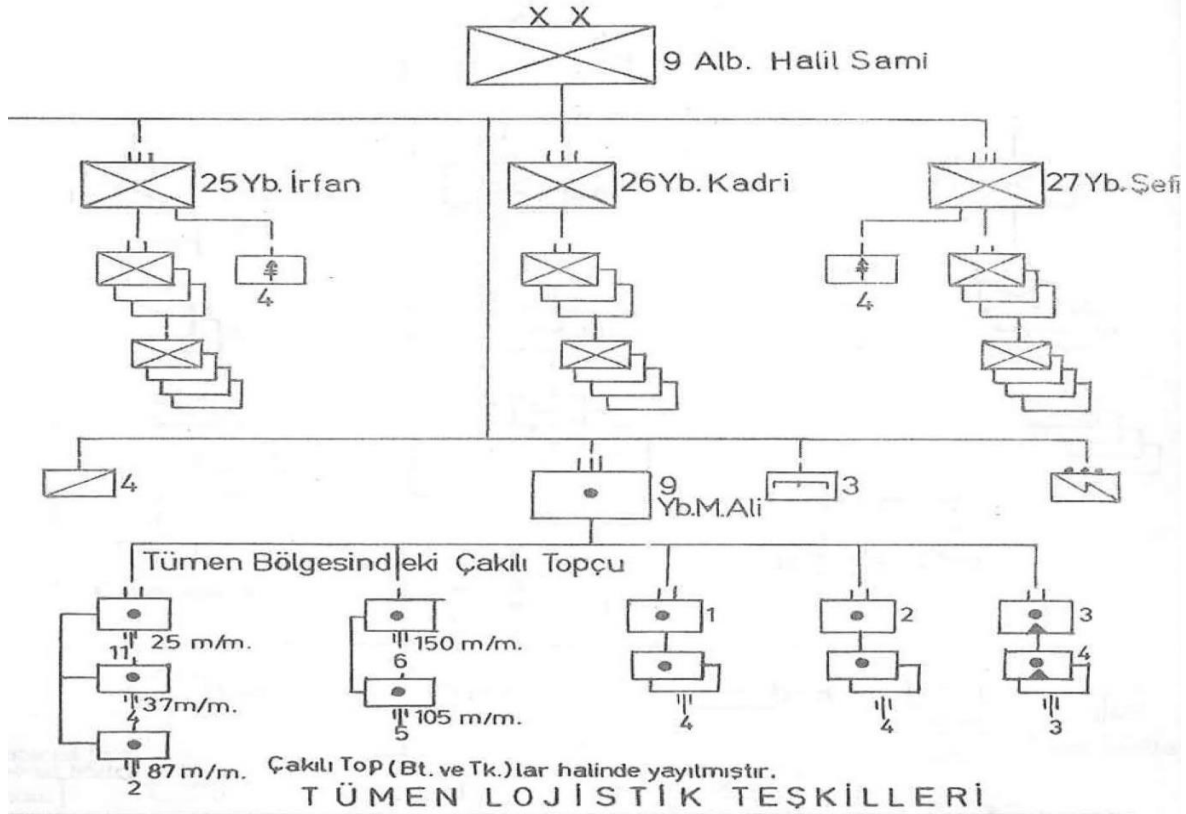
XX

9 Alb. Halil Sami

25 Yb. İrfan

4

26 Yb. Kadri

27 Yb. Şefi

4

4

9 Yb.M.Ali

3

Tümen Bölgesindeki Çakılı Topçu

11 25 m/m.

4 37m/m.

2 87 m/m.

6 150 m/m.

5 105 m/m.

1

4

2

4

3

4

3

Çakılı Top (Bt. ve Tk.) lar halinde yayılmıştır.

TÜMEN LOJİSTİK TEŞKİLLERİ